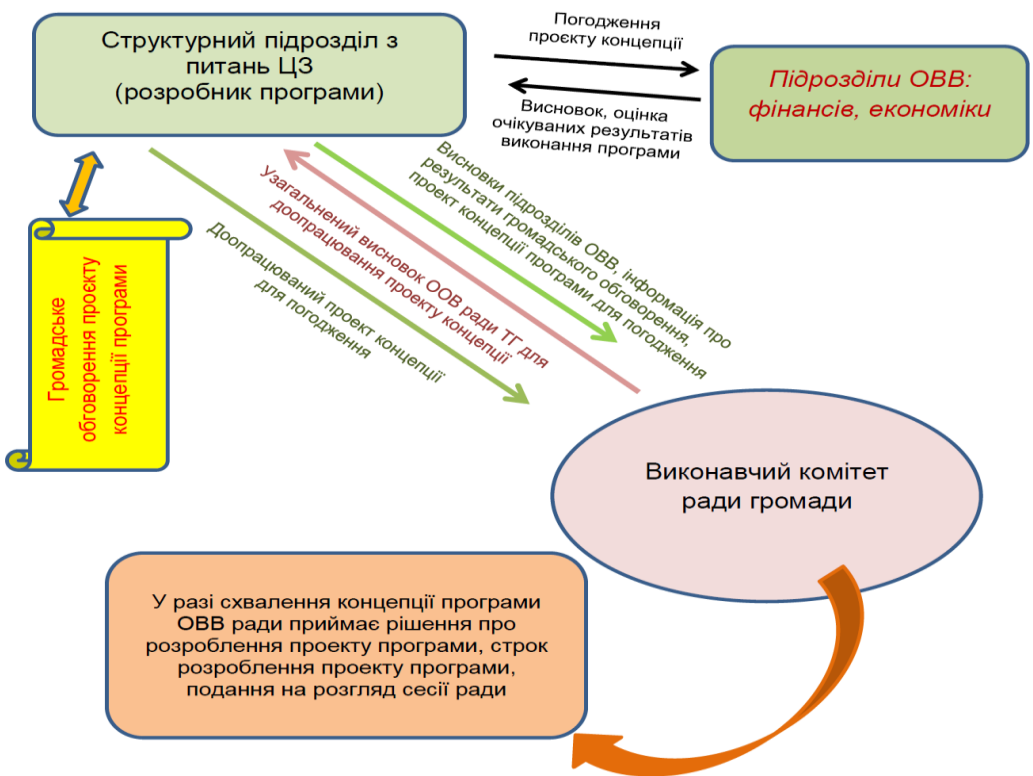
Структурний підрозділ з питань ЦЗ (розробник програми)

Погодження проєкту концепції

Висновок, оцінка очікуваних результатів виконання програми

Підрозділи ОВВ: фінансів, економіки

Громадське обговорення проєкту концепції програми

Висновки підрозділів ОВВ, інформація про результати громадського обговорення, проект концепції програми для погодження

Узагальнений висновок ООВ ради ТГ для доопрацювання проекту концепції

Доопрацюваний проект концепції для погодження

Виконавчий комітет ради громади

У разі схвалення концепції програми ОВВ ради приймає рішення про розроблення проекту програми, строк розроблення проекту програми, подання на розгляд сесії ради